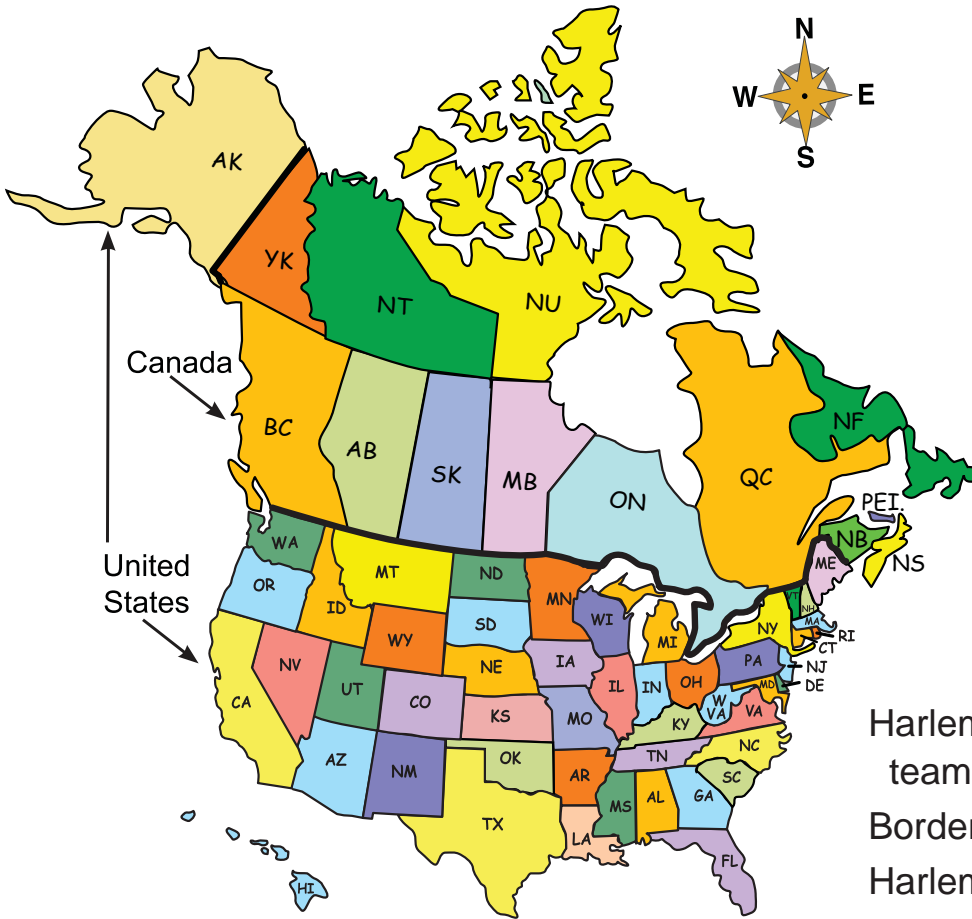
N
W
E
S
AK
YK
NT
NU
Canada
BC
AB
SK
MB
ON
QC
NF
PEI.
NB
NS
United States
WA
OR
ID
MT
ND
MN
WI
MI
NY
ME
VT
NH
MA
RI
CT
NJ
DE
MD
PA
OH
IN
IL
IA
SD
WY
NV
CA
UT
CO
NE
KS
MO
KY
WV
VA
NC
TN
SC
GA
AL
MS
AR
LA
FL
OK
TX
NM
AZ
HI
Harlen
team
Border
Harlen